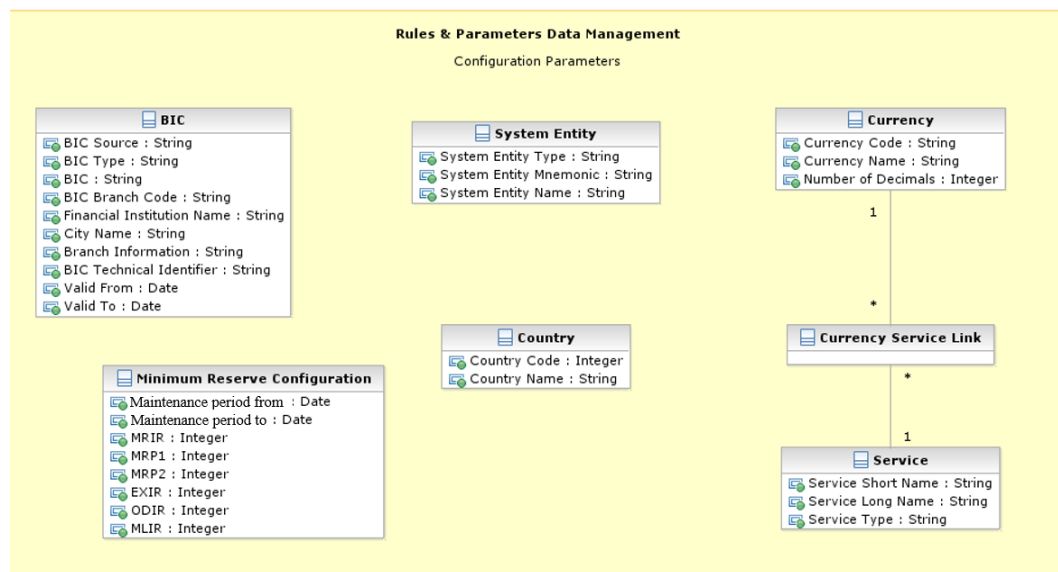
Rules & Parameters Data Management

Configuration Parameters

BIC
BIC Source : String
BIC Type : String
BIC : String
BIC Branch Code : String
Financial Institution Name : String
City Name : String
Branch Information : String
BIC Technical Identifier : String
Valid From : Date
Valid To : Date

System Entity
System Entity Type : String
System Entity Mnemonic : String
System Entity Name : String

Currency
Currency Code : String
Currency Name : String
Number of Decimals : Integer

1

*

Currency Service Link

*

1

Service
Service Short Name : String
Service Long Name : String
Service Type : String

Country
Country Code : Integer
Country Name : String

Minimum Reserve Configuration
Maintenance period from : Date
Maintenance period to : Date
MRIR : Integer
MRP1 : Integer
MRP2 : Integer
EXIR : Integer
ODIR : Integer
MLIR : Integer